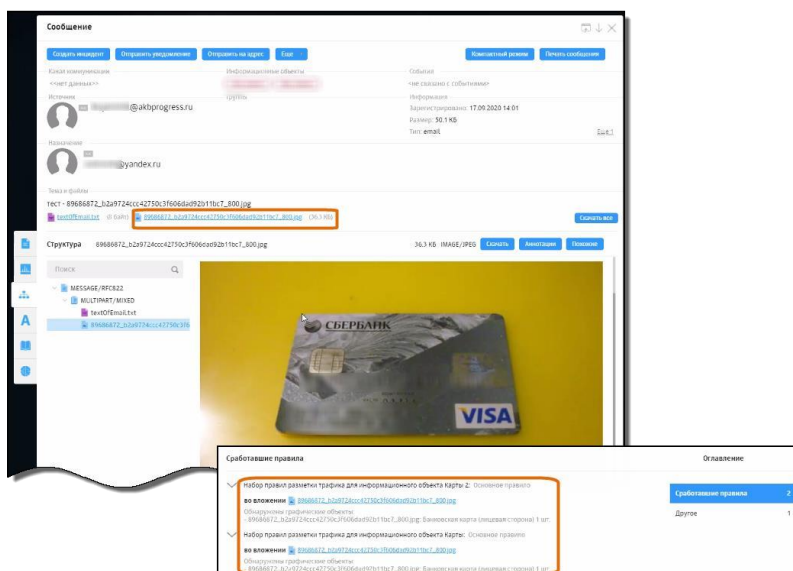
Сообщение

Создать инцидент | Отправить уведомление | Отправить на адрес | Еще | Компактный режим | Печать сообщения

Канал коммуникации
<<нет данных>>

Информационные объекты

Событие
не связано с событием

Источник
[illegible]@akbprogress.ru

Группа

Информация
Зарегистрировано: 17.09.2020 14:01
Размер: 50.1 КБ
Тип: email

Еще

Назначение
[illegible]@yandex.ru

Тема и файлы
тест - 89686872_b2a9724ccc42750c3f606dad92b11bc7_800.jpg

textOfEmail.txt (0 байт) 89686872_b2a9724ccc42750c3f606dad92b11bc7_800.jpg (36.3 КБ)

Скачать все

Структура 89686872_b2a9724ccc42750c3f606dad92b11bc7_800.jpg 36.3 КБ IMAGE/JPEG Скачать Аннотация Похожие

Поиск

MESSAGE/RFC822
MULTIPART/MIXED
textOfEmail.txt
89686872_b2a9724ccc42750c3f6

СБЕРБАНК
VISA

Сработавшие правила

Набор правил разметки трафика для информационного объекта Карты 2: Основное правило
во вложении 89686872_b2a9724ccc42750c3f606dad92b11bc7_800.jpg
Обнаружены графические объекты:
- 89686872_b2a9724ccc42750c3f606dad92b11bc7_800.jpg: Банковская карта (лицевая сторона) 1 шт.

Набор правил разметки трафика для информационного объекта Карты: Основное правило
во вложении 89686872_b2a9724ccc42750c3f606dad92b11bc7_800.jpg
Обнаружены графические объекты:
- 89686872_b2a9724ccc42750c3f606dad92b11bc7_800.jpg: Банковская карта (лицевая сторона) 1 шт.

Оглавление

Сработавшие правила 2
Другое 1